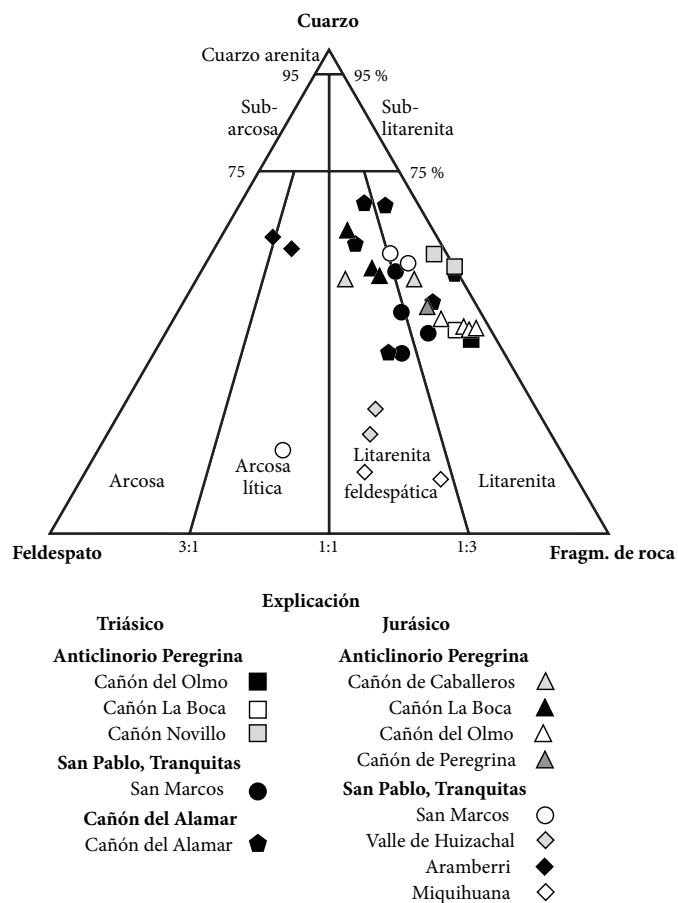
Cuarzo

Cuarzo arenita
95
95 %
Sub-
arcosa
Sub-
litarenita
75
75 %
Arcosa
Arcosa
lítica
Litarenita
feldespática
Litarenita
Feldespato
3:1
1:1
1:3
Fragm. de roca

Explicación

Triásico

Anticlinorio Peregrina
Cañón del Olmo
Cañón La Boca
Cañón Novillo

San Pablo, Tranquitas
San Marcos

Cañón del Alamar
Cañón del Alamar

Jurásico

Anticlinorio Peregrina
Cañón de Caballeros
Cañón La Boca
Cañón del Olmo
Cañón de Peregrina

San Pablo, Tranquitas
San Marcos
Valle de Huizachal
Aramberri
Miquihuana